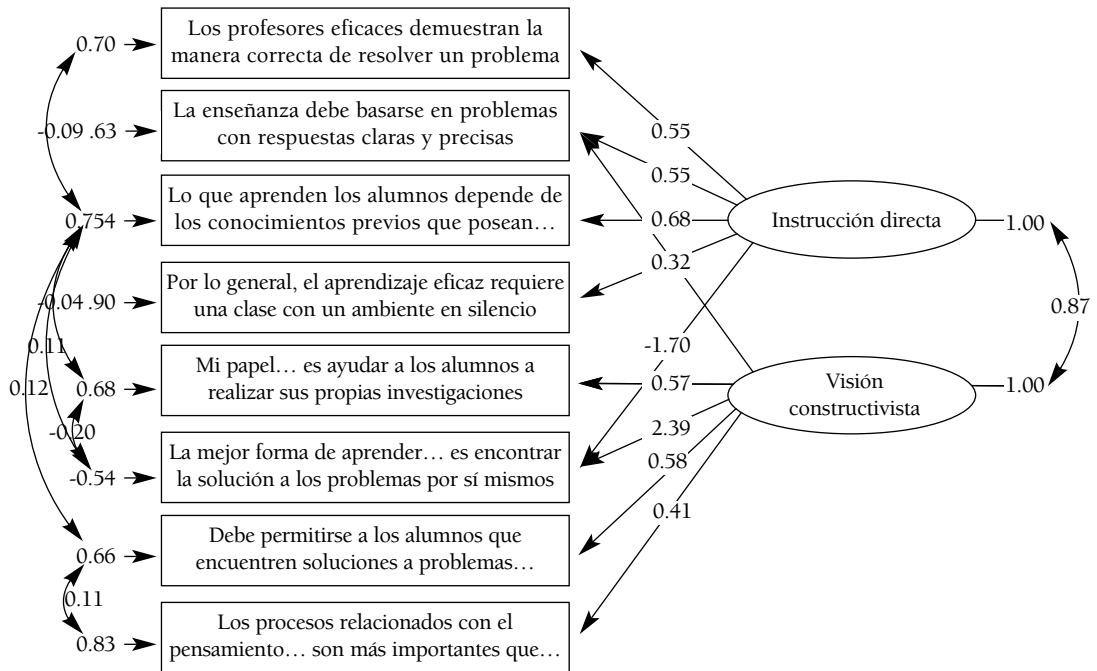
0.70
Los profesores eficaces demuestran la manera correcta de resolver un problema

-0.09 .63
La enseñanza debe basarse en problemas con respuestas claras y precisas

0.754
Lo que aprenden los alumnos depende de los conocimientos previos que posean…

-0.04 .90
Por lo general, el aprendizaje eficaz requiere una clase con un ambiente en silencio

0.11
0.12
0.68
Mi papel… es ayudar a los alumnos a realizar sus propias investigaciones

-0.20
-0.54
La mejor forma de aprender… es encontrar la solución a los problemas por sí mismos

0.66
Debe permitirse a los alumnos que encuentren soluciones a problemas…

0.11
0.83
Los procesos relacionados con el pensamiento… son más importantes que…

0.55
0.55
0.68
0.32
Instrucción directa
1.00

0.87

-1.70
0.57
2.39
0.58
0.41
Visión constructivista
1.00